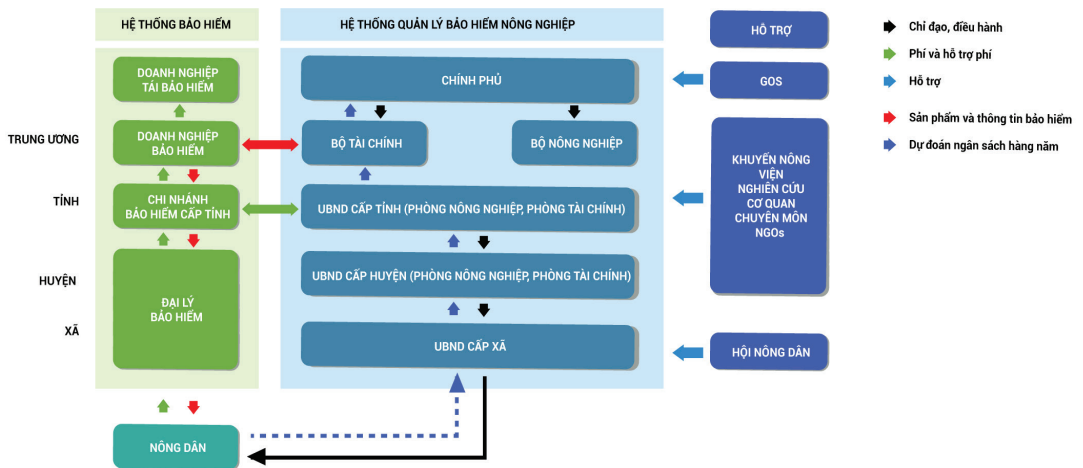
HỆ THỐNG BẢO HIỂM

HỆ THỐNG QUẢN LÝ BẢO HIỂM NÔNG NGHIỆP

HỖ TRỢ

Chỉ đạo, điều hành

Phí và hỗ trợ phí

Hỗ trợ

Sản phẩm và thông tin bảo hiểm

Dự đoán ngân sách hàng năm

DOANH NGHIỆP TÁI BẢO HIỂM

CHÍNH PHỦ

GOS

TRUNG ƯƠNG

DOANH NGHIỆP BẢO HIỂM

BỘ TÀI CHÍNH

BỘ NÔNG NGHIỆP

KHUYẾN NÔNG VIỆN NGHIÊN CỨU CƠ QUAN CHUYÊN MÔN NGOs

TỈNH

CHI NHÁNH BẢO HIỂM CẤP TỈNH

UBND CẤP TỈNH (PHÒNG NÔNG NGHIỆP, PHÒNG TÀI CHÍNH)

HUYỆN

ĐẠI LÝ BẢO HIỂM

UBND CẤP HUYỆN (PHÒNG NÔNG NGHIỆP, PHÒNG TÀI CHÍNH)

XÃ

UBND CẤP XÃ

HỘI NÔNG DÂN

NÔNG DÂN